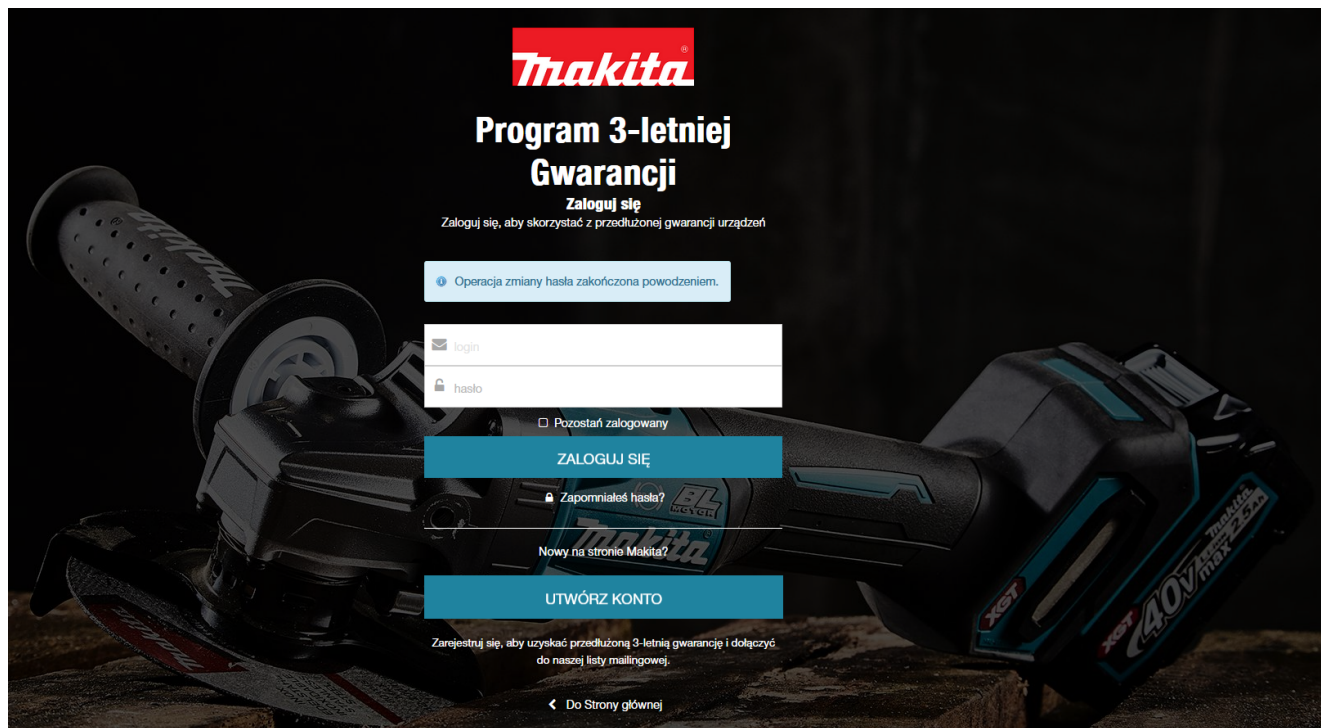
makita

Program 3-letniej Gwarancji

Zaloguj się

Zaloguj się, aby skorzystać z przedłużonej gwarancji urządzeń

Operacja zmiany hasła zakończona powodzeniem.

login

hasło

Pozostań zalogowany

ZALOGUJ SIĘ

Zapomniałeś hasła?

Nowy na stronie Makita?

UTWÓRZ KONTO

Zarejestruj się, aby uzyskać przedłużoną 3-letnią gwarancję i dołączyć do naszej listy mailingowej.

Do Strony głównej

BL MOTOR

makita

XGT

40V max

makita

2.5Ah